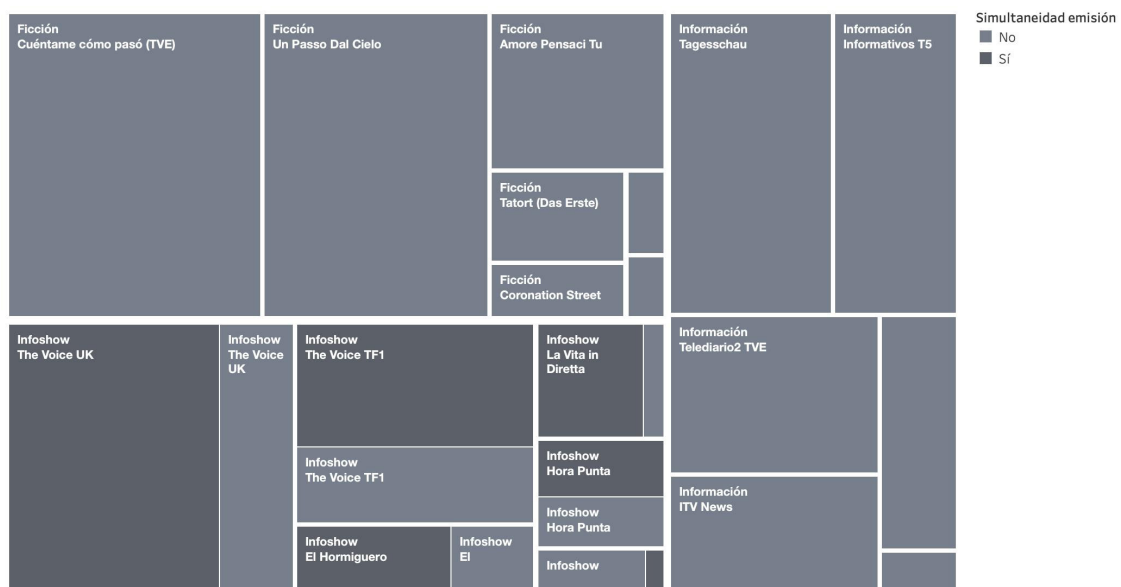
Ficción
Cuéntame cómo pasó (TVE)

Ficción
Un Passo Dal Cielo

Ficción
Amore Pensaci Tu

Ficción
Tatort (Das Erste)

Ficción
Coronation Street

Información
Tagesschau

Información
Informativos T5

Simultaneidad emisión
No
Sí

Infoshow
The Voice UK

Infoshow
The Voice UK

Infoshow
The Voice TF1

Infoshow
The Voice TF1

Infoshow
El Hormiguero

Infoshow
El

Infoshow
La Vita in Diretta

Infoshow
Hora Punta

Infoshow
Hora Punta

Infoshow

Información
Telediario2 TVE

Información
ITV News